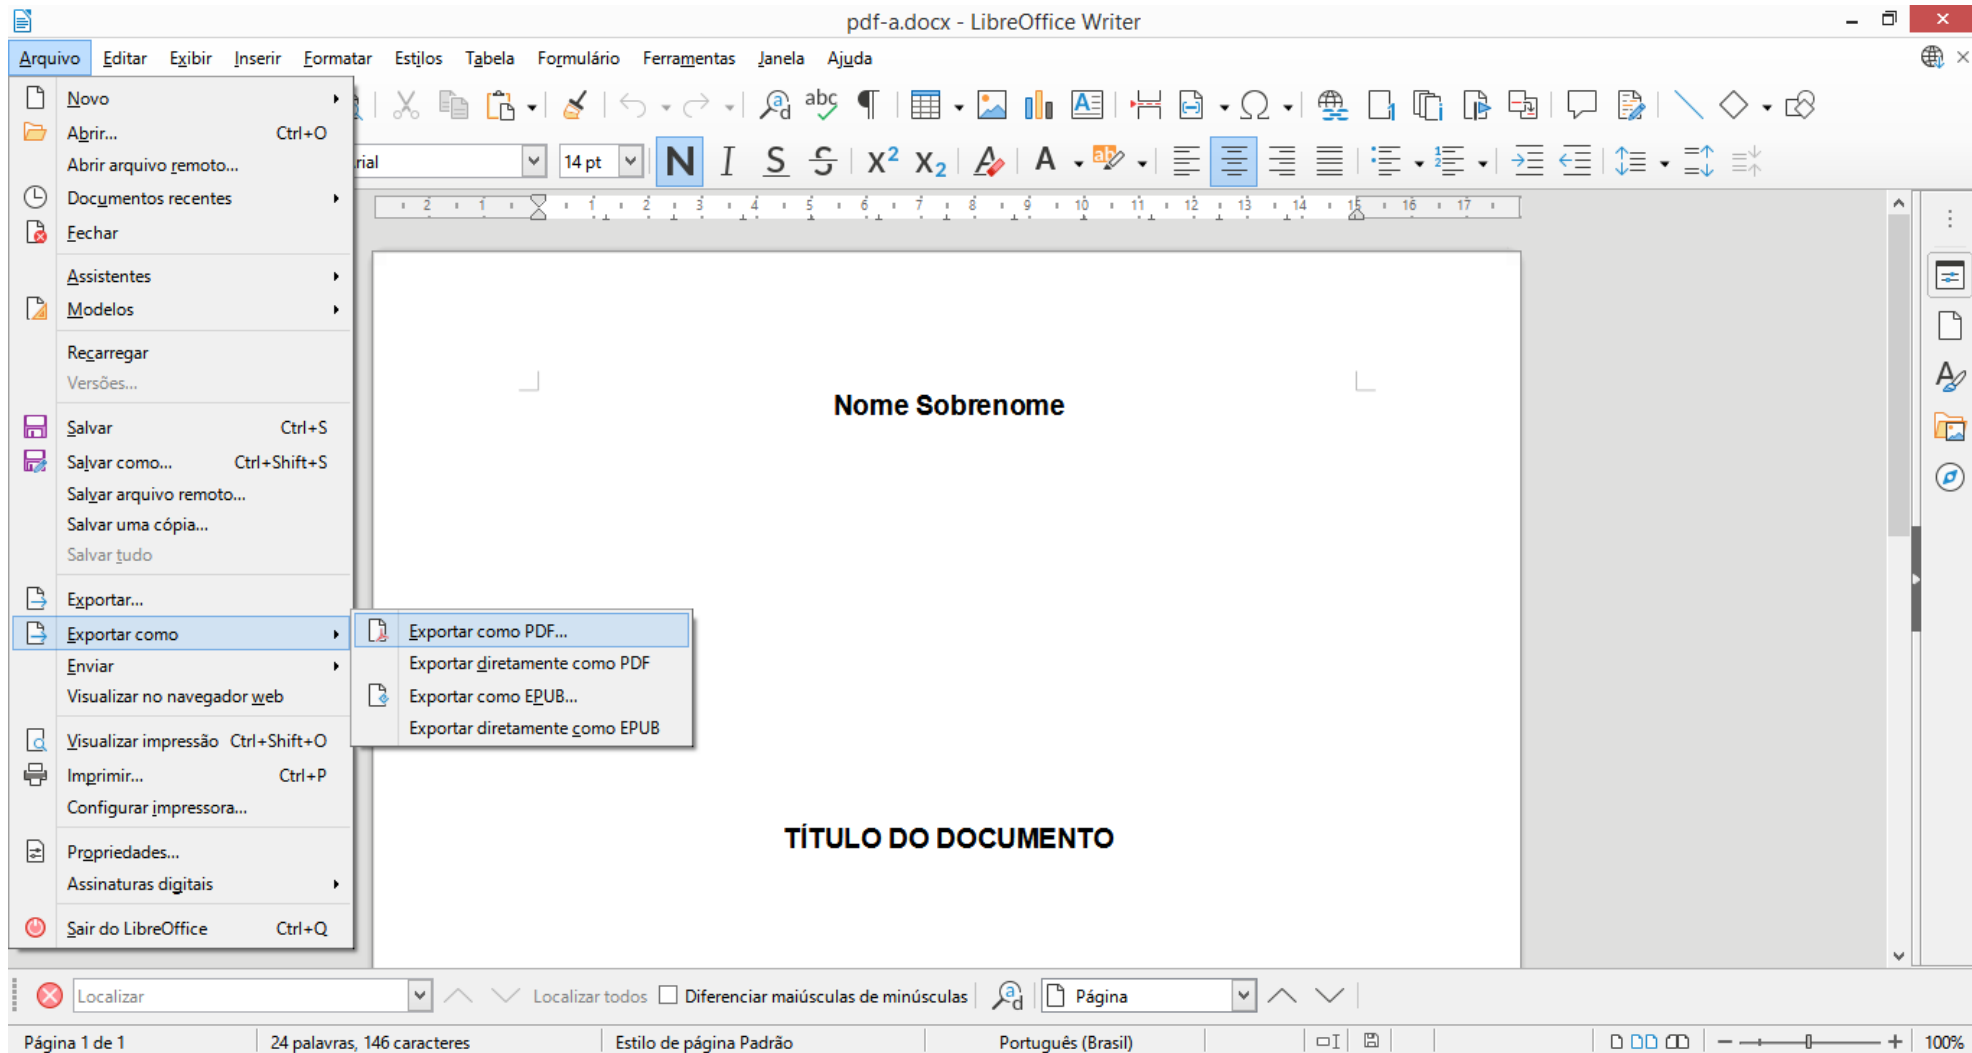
pdf-a.docx - LibreOffice Writer

Arquivo Editar Exibir Inserir Formatar Estilos Tabela Formulário Ferramentas Janela Ajuda

Novo
Abrir... Ctrl+O
Abrir arquivo remoto...
Documentos recentes
Fechar
Assistentes
Modelos
Recarregar
Versões...
Salvar Ctrl+S
Salvar como... Ctrl+Shift+S
Salvar arquivo remoto...
Salvar uma cópia...
Salvar tudo
Exportar...
Exportar como
Enviar
Visualizar no navegador web
Visualizar impressão Ctrl+Shift+O
Imprimir... Ctrl+P
Configurar impressora...
Propriedades...
Assinaturas digitais
Sair do LibreOffice Ctrl+Q

Exportar como PDF...
Exportar diretamente como PDF
Exportar como EPUB...
Exportar diretamente como EPUB

rial
14 pt

Nome Sobrenome

TÍTULO DO DOCUMENTO

Localizar
Localizar todos
Diferenciar maiúsculas de minúsculas
Página

Página 1 de 1
24 palavras, 146 caracteres
Estilo de página Padrão
Português (Brasil)
100%